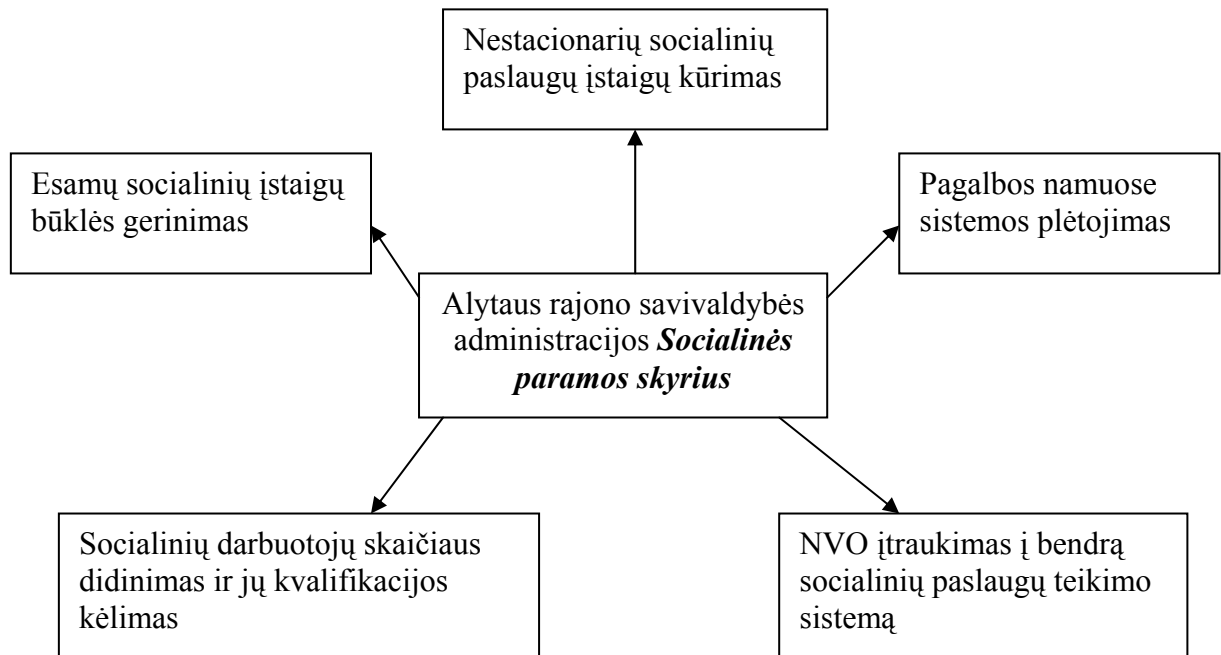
Nestacionarių socialinių paslaugų įstaigų kūrimas

Esamų socialinių įstaigų būklės gerinimas

Pagalbos namuose sistemos plėtojimas

Alytaus rajono savivaldybės administracijos ***Socialinės paramos skyrius***

Socialinių darbuotojų skaičiaus didinimas ir jų kvalifikacijos kėlimas

NVO įtraukimas į bendrą socialinių paslaugų teikimo sistemą